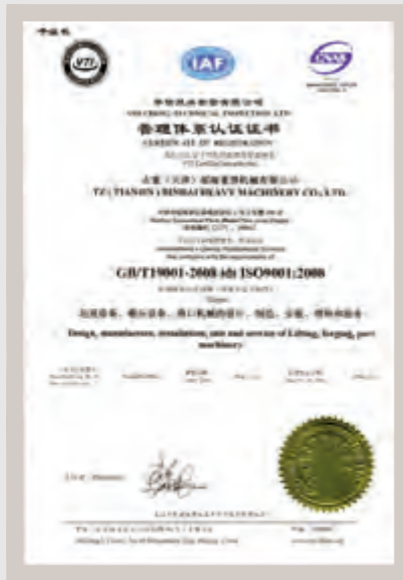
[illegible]

IAF

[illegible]

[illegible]
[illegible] TECHNICAL INSPECTION LTD
管理体系认证证书
CERTIFICATE OF REGISTRATION
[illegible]
TZ (TIANJIN) BINHAI HEAVY MACHINERY CO., LTD.

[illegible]

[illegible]

GB/T19001-2008 idt ISO9001:2008

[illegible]

起重设备、港口设备、港口机械的设计、制造、安装、维修和服务

Design, manufacture, installation, sale and service of Lifting, Keeping, port machinery

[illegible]

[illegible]

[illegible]